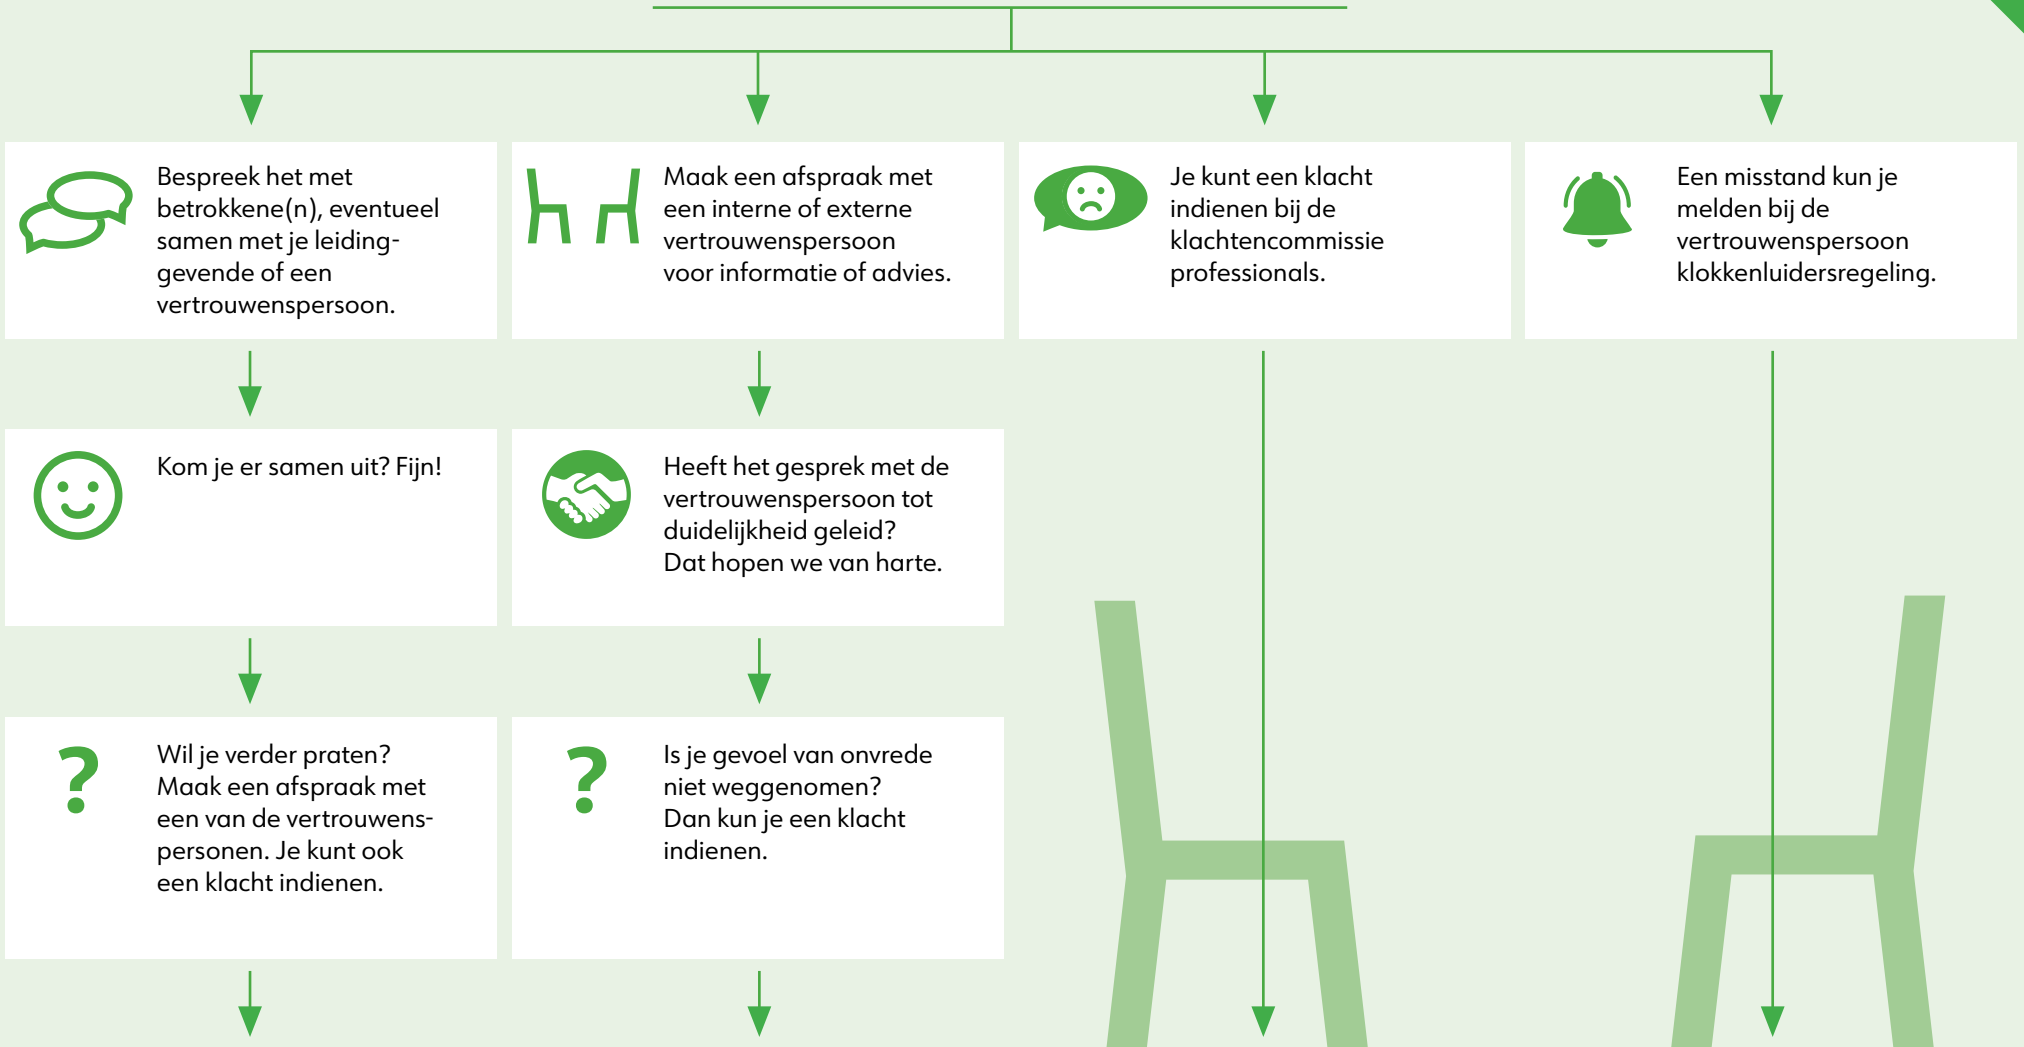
Bespreek het met betrokkene(n), eventueel samen met je leidinggevende of een vertrouwenspersoon.

Maak een afspraak met een interne of externe vertrouwenspersoon voor informatie of advies.

Je kunt een klacht indienen bij de klachtencommissie professionals.

Een misstand kun je melden bij de vertrouwenspersoon klokkenluidersregeling.

Kom je er samen uit? Fijn!

Heeft het gesprek met de vertrouwenspersoon tot duidelijkheid geleid? Dat hopen we van harte.

?

Wil je verder praten? Maak een afspraak met een van de vertrouwenspersonen. Je kunt ook een klacht indienen.

?

Is je gevoel van onvrede niet weggenomen? Dan kun je een klacht indienen.